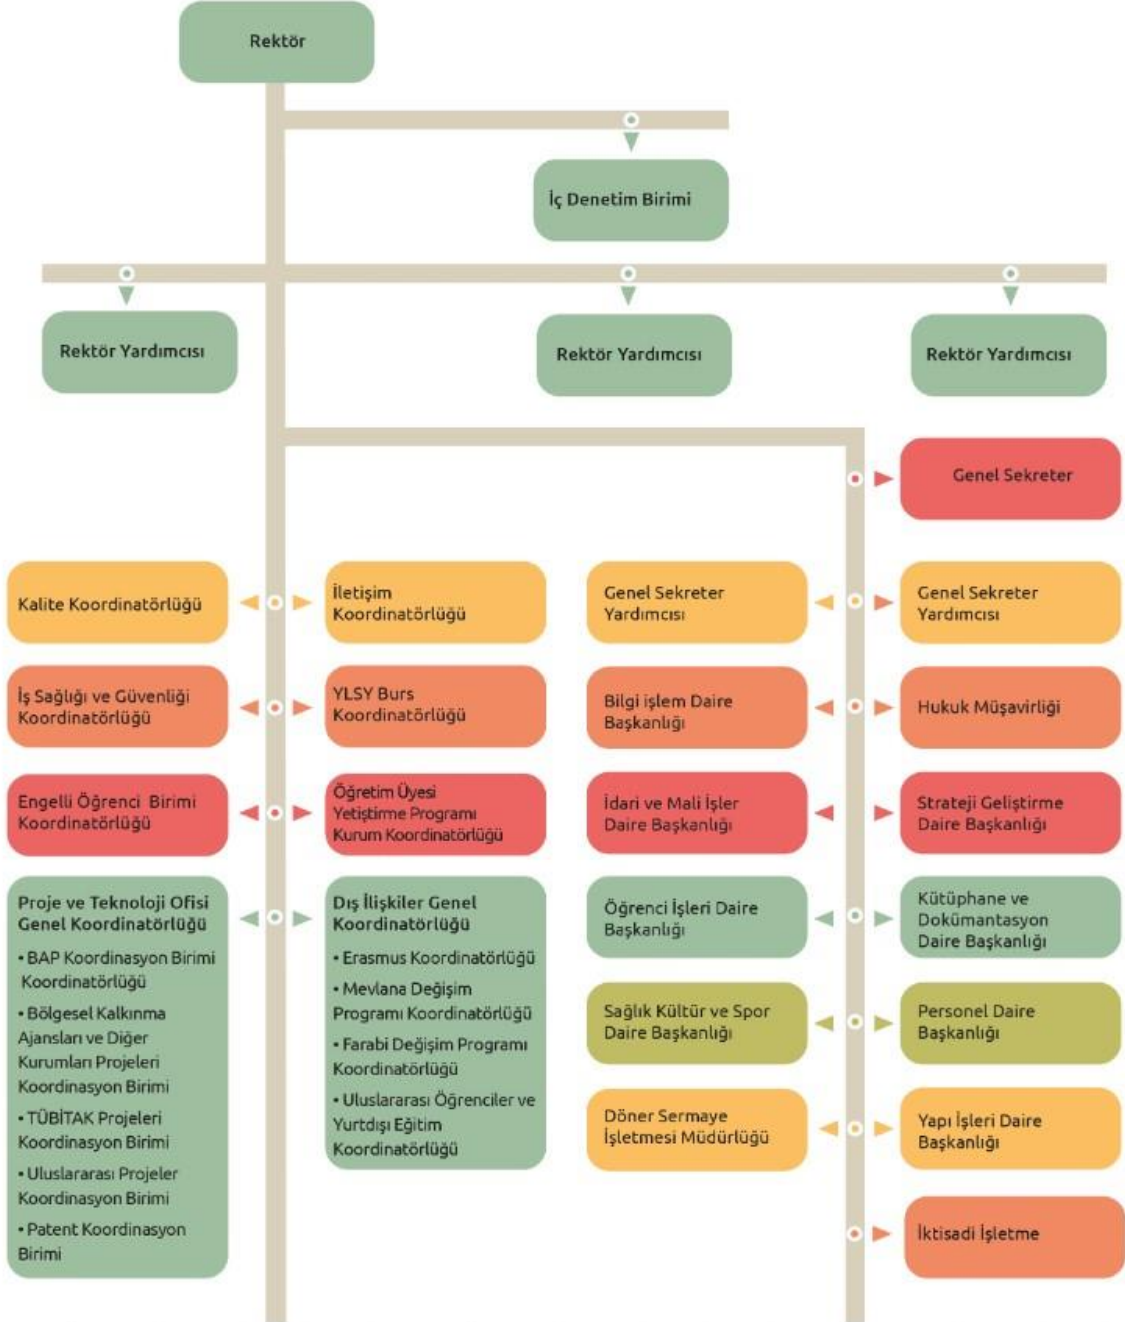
Rektör

İç Denetim Birimi

Rektör Yardımcısı

Rektör Yardımcısı

Rektör Yardımcısı

Genel Sekreter

Kalite Koordinatörlüğü

İletişim Koordinatörlüğü

Genel Sekreter Yardımcısı

Genel Sekreter Yardımcısı

İş Sağlığı ve Güvenliği Koordinatörlüğü

YLSY Burs Koordinatörlüğü

Bilgi işlem Daire Başkanlığı

Hukuk Müşavirliği

Engelli Öğrenci Birimi Koordinatörlüğü

Öğretim Üyesi Yetiştirme Programı Kurum Koordinatörlüğü

İdari ve Mali İşler Daire Başkanlığı

Strateji Geliştirme Daire Başkanlığı

Proje ve Teknoloji Ofisi Genel Koordinatörlüğü
• BAP Koordinasyon Birimi Koordinatörlüğü
• Bölgesel Kalkınma Ajansları ve Diğer Kurumları Projeleri Koordinasyon Birimi
• TÜBİTAK Projeleri Koordinasyon Birimi
• Uluslararası Projeler Koordinasyon Birimi
• Patent Koordinasyon Birimi

Dış İlişkiler Genel Koordinatörlüğü
• Erasmus Koordinatörlüğü
• Mevlana Değişim Programı Koordinatörlüğü
• Farabi Değişim Programı Koordinatörlüğü
• Uluslararası Öğrenciler ve Yurtdışı Eğitim Koordinatörlüğü

Öğrenci İşleri Daire Başkanlığı

Kütüphane ve Dokümantasyon Daire Başkanlığı

Sağlık Kültür ve Spor Daire Başkanlığı

Personel Daire Başkanlığı

Döner Sermaye İşletmesi Müdürlüğü

Yapı İşleri Daire Başkanlığı

İktisadi İşletme